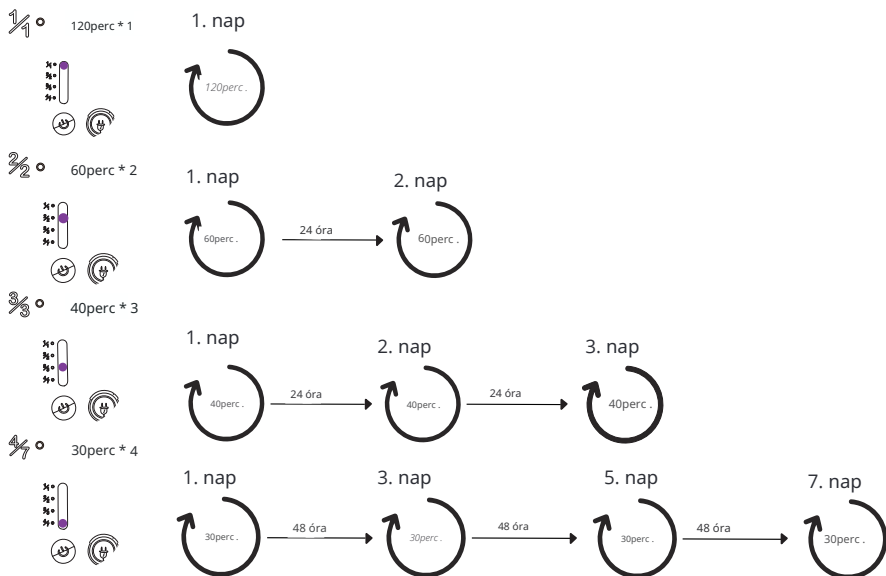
$\frac{1}{1}$° 120perc * 1

1. nap

120perc .

$\frac{2}{2}$° 60perc * 2

1. nap

60perc .

24 óra

2. nap

60perc .

$\frac{3}{3}$° 40perc * 3

1. nap

40perc .

24 óra

2. nap

40perc .

24 óra

3. nap

40perc .

$\frac{4}{7}$° 30perc * 4

1. nap

30perc .

48 óra

3. nap

30perc .

48 óra

5. nap

30perc .

48 óra

7. nap

30perc .